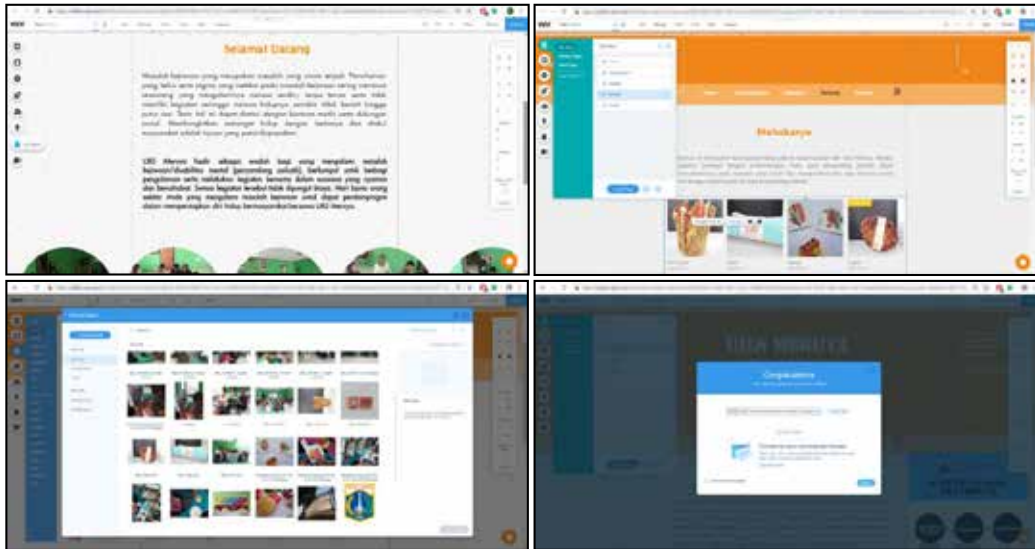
Selamat Datang

UKI Mervas hadir sebagai wadah bagi yang mengalami masalah kejiwaan/disabilitas mental [penyandang psikotik], berkumpul untuk berbagi pengalaman serta melakukan kegiatan bersama dalam suasana yang nyaman dan bersahabat.

Melukanya

Congratulations